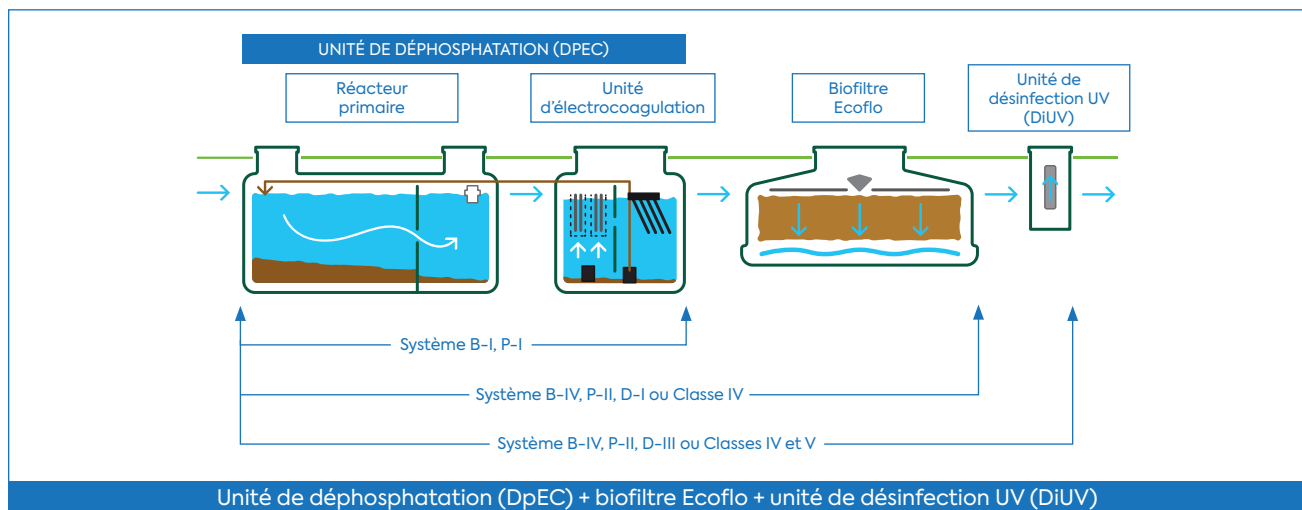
UNITÉ DE DÉPHOSPHATATION (DPEC)

Réacteur primaire

Unité d'électrocoagulation

Biofiltre Ecoflo

Unité de désinfection UV (DiUV)

Système B-I, P-I

Système B-IV, P-II, D-I ou Classe IV

Système B-IV, P-II, D-III ou Classes IV et V

Unité de déphosphatation (DpEC) + biofiltre Ecoflo + unité de désinfection UV (DiUV)